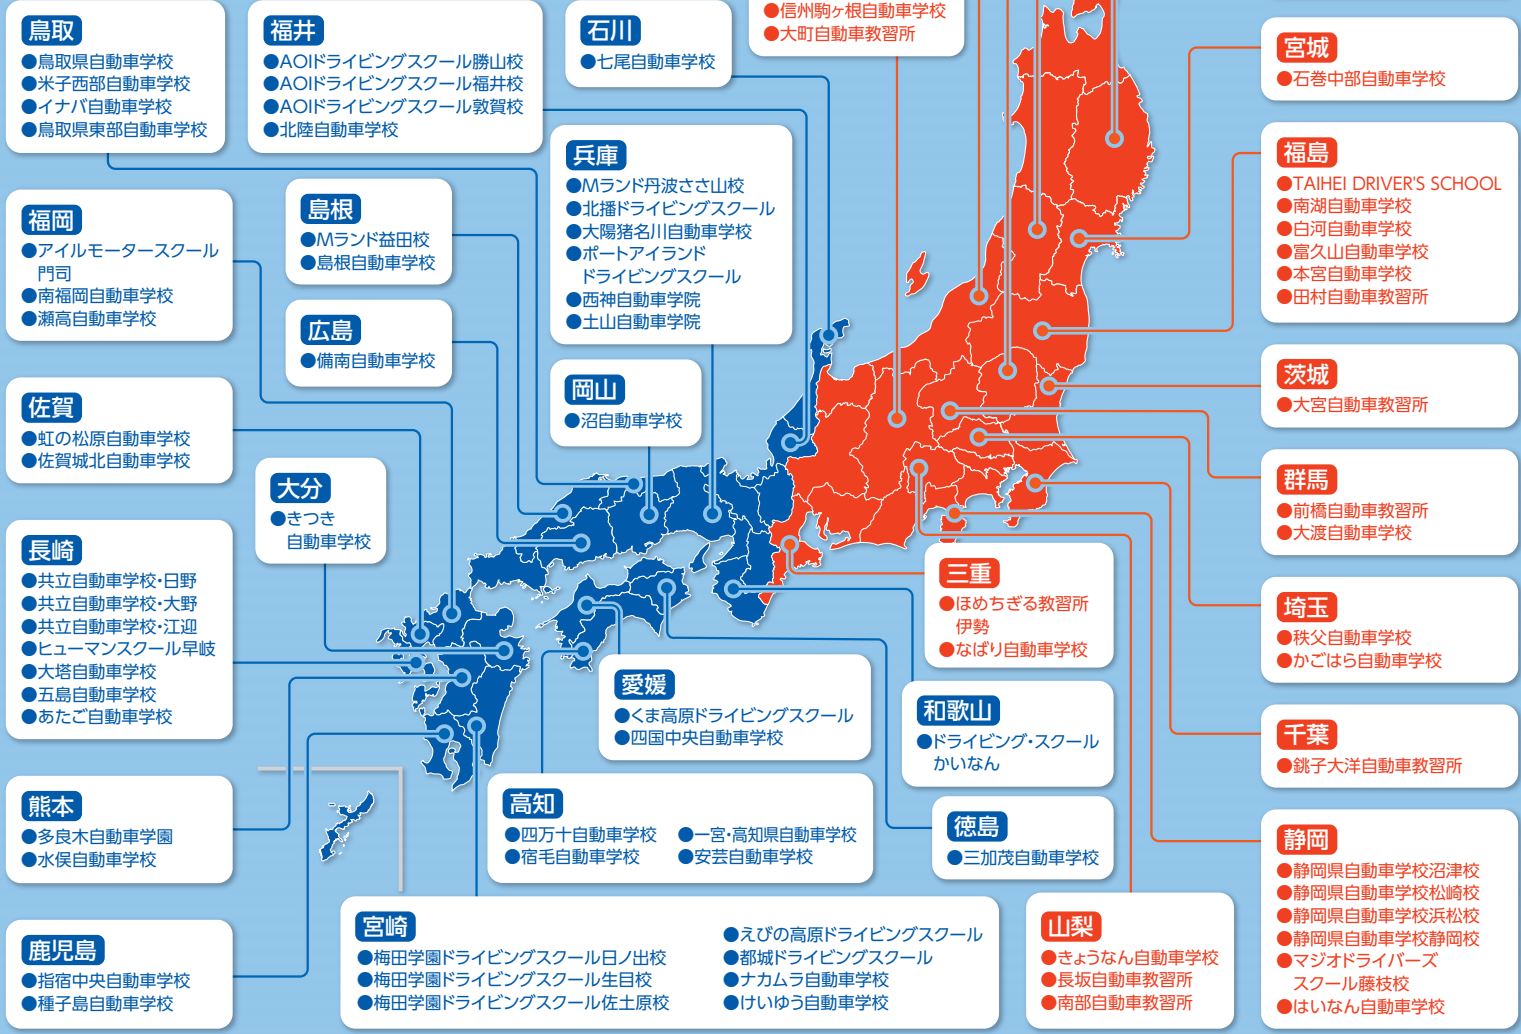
鳥取
●鳥取県自動車学校
●米子西部自動車学校
●イナバ自動車学校
●鳥取県東部自動車学校

福井
●AOIドライビングスクール勝山校
●AOIドライビングスクール福井校
●AOIドライビングスクール敦賀校
●北陸自動車学校

石川
●七尾自動車学校

●信州駒ヶ根自動車学校
●大町自動車教習所

宮城
●石巻中部自動車学校

福岡
●アイルモータースクール門司
●南福岡自動車学校
●瀬高自動車学校

島根
●Mランド益田校
●島根自動車学校

兵庫
●Mランド丹波ささ山校
●北播ドライビングスクール
●大陽猪名川自動車学校
●ポートアイランドドライビングスクール
●西神自動車学院
●土山自動車学院

福島
●TAIHEI DRIVER'S SCHOOL
●南湖自動車学校
●白河自動車学校
●富久山自動車学校
●本宮自動車学校
●田村自動車教習所

広島
●備南自動車学校

岡山
●沼自動車学校

茨城
●大宮自動車教習所

佐賀
●虹の松原自動車学校
●佐賀城北自動車学校

大分
●きつき自動車学校

群馬
●前橋自動車教習所
●大渡自動車学校

長崎
●共立自動車学校･日野
●共立自動車学校･大野
●共立自動車学校･江迎
●ヒューマンスクール早岐
●大塔自動車学校
●五島自動車学校
●あたご自動車学校

三重
●ほめちぎる教習所伊勢
●なばり自動車学校

埼玉
●秩父自動車学校
●かごはら自動車学校

愛媛
●くま高原ドライビングスクール
●四国中央自動車学校

和歌山
●ドライビング･スクールかいなん

千葉
●銚子大洋自動車教習所

熊本
●多良木自動車学園
●水俣自動車学校

高知
●四万十自動車学校
●宿毛自動車学校
●一宮･高知県自動車学校
●安芸自動車学校

徳島
●三加茂自動車学校

静岡
●静岡県自動車学校沼津校
●静岡県自動車学校松崎校
●静岡県自動車学校浜松校
●静岡県自動車学校静岡校
●マジオドライバーズスクール藤枝校
●はいなん自動車学校

鹿児島
●指宿中央自動車学校
●種子島自動車学校

宮崎
●梅田学園ドライビングスクール日ノ出校
●梅田学園ドライビングスクール生目校
●梅田学園ドライビングスクール佐土原校
●えびの高原ドライビングスクール
●都城ドライビングスクール
●ナカムラ自動車学校
●けいゆう自動車学校

山梨
●きょうなん自動車学校
●長坂自動車教習所
●南部自動車教習所